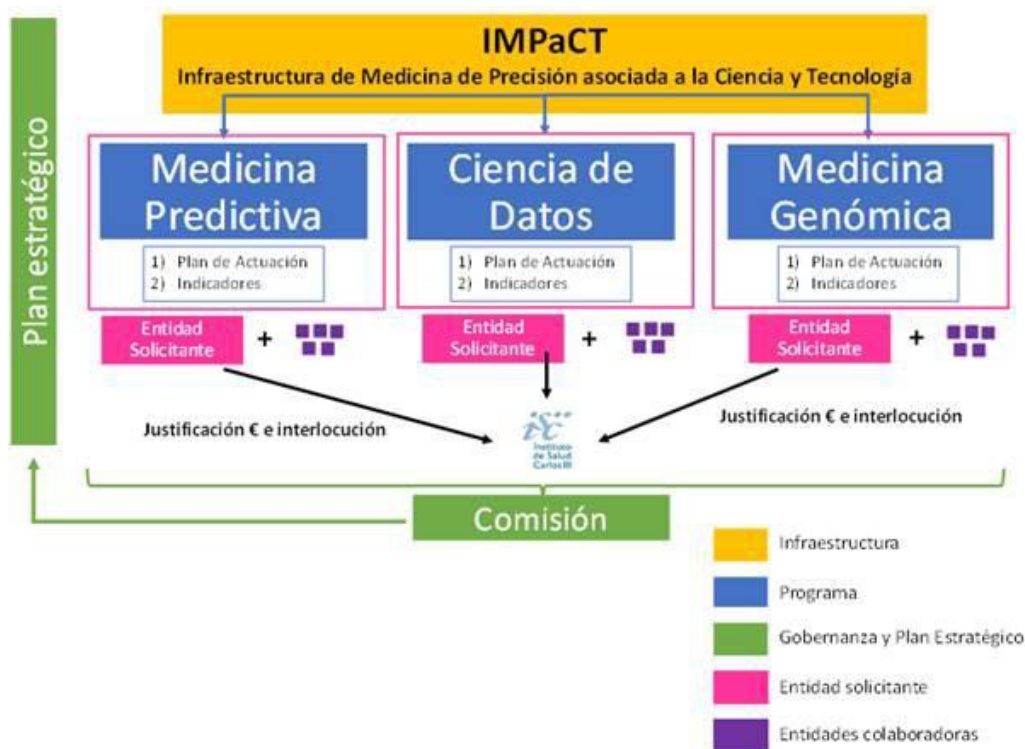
Plan estratégico

IMPaCT
Infraestructura de Medicina de Precisión asociada a la Ciencia y Tecnología

Medicina Predictiva
1) Plan de Actuación
2) Indicadores

Ciencia de Datos
1) Plan de Actuación
2) Indicadores

Medicina Genómica
1) Plan de Actuación
2) Indicadores

Entidad Solicitante +

Entidad Solicitante +

Entidad Solicitante +

Justificación € e interlocución

Instituto de Salud Carlos III

Justificación € e interlocución

Comisión

Infraestructura
Programa
Gobernanza y Plan Estratégico
Entidad solicitante
Entidades colaboradoras